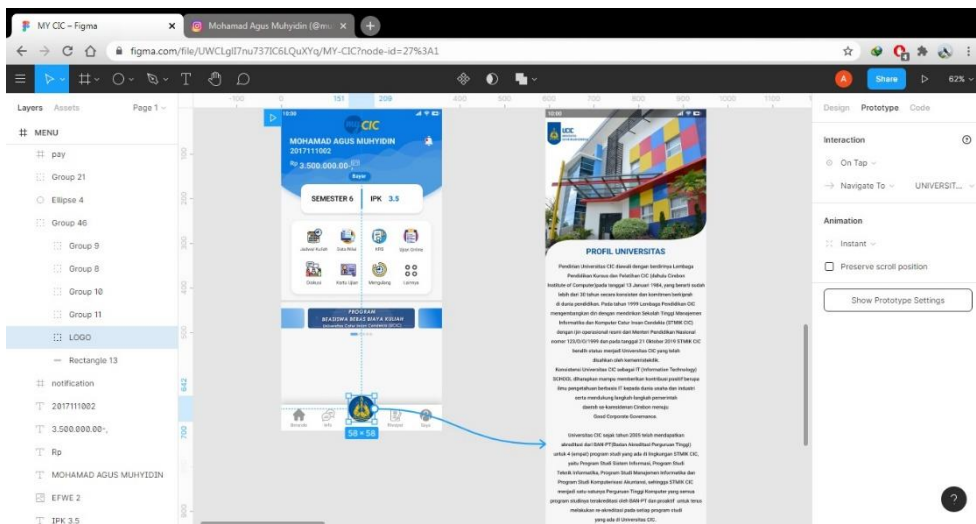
MY CIC – Figma
Mohamad Agus Muhyidin (@mu
figma.com/file/UWCLglI7nu737IC6LQuXYq/MY-CIC?node-id=27%3A1
Share
62%
Layers Assets Page 1
MENU
pay
Group 21
Ellipse 4
Group 46
Group 9
Group 8
Group 10
Group 11
LOGO
Rectangle 13
notification
2017111002
3.500.000.00-,
Rp
MOHAMAD AGUS MUHYIDIN
EFWE 2
IPK 3.5
-100 0 151 209 400 500 600 700 800 900 1000 1100
10:00
CIC
MOHAMAD AGUS MUHYIDIN
2017111002
Rp 3.500.000.00-
Bayar
SEMESTER 6 IPK 3.5
Jadwal Kuliah Data Nilai KRS Ujian Online
Diskusi Kartu Ujian Mengulang Lainnya
PROGRAM
BEASISWA BEBAS BIAYA KULIAH
Beranda Info Riwayat Saya
58 × 58
642
700
10:00
UCIC
PROFIL UNIVERSITAS
Pendirian Universitas CIC diawali dengan berdirinya Lembaga Pendidikan Kursus dan Pelatihan CIC (dahulu Cirebon Institute of Computer)pada tanggal 13 Januari 1984, yang berarti sudah lebih dari 30 tahun secara konsisten dan komitmen berkiprah di dunia pendidikan. Pada tahun 1999 Lembaga Pendidikan CIC mengembangkan diri dengan mendirikan Sekolah Tinggi Manajemen Informatika dan Komputer Catur Insan Cendekia (STMIK CIC) dengan ijin operasional resmi dari Menteri Pendidikan Nasional nomor 125/D/O/1999 dan pada tanggal 21 Oktober 2019 STMIK CIC beralih status menjadi Universitas CIC yang telah disahkan oleh kemenristekdikti.
Konsistensi Universitas CIC sebagai IT (Information Technology) SCHOOL diharapkan mampu memberikan kontribusi positif berupa ilmu pengetahuan berbasis IT kepada dunia usaha dan industri serta mendukung langkah-langkah pemerintah daerah se-kawasan Cirebon menuju Good Corporate Governance.
Universitas CIC sejak tahun 2005 telah mendapatkan akreditasi dari BAN-PT(Badan Akreditasi Perguruan Tinggi) untuk 4 (empat) program studi yang ada di lingkungan STMIK CIC, yaitu Program Studi Sistem Informasi, Program Studi Teknik Informatika, Program Studi Manajemen Informatika dan Program Studi Komputerisasi Akuntansi, sehingga STMIK CIC menjadi satu-satunya Perguruan Tinggi Komputer yang semua program studinya terakreditasi oleh BAN-PT dan proaktif untuk terus melakukan re-akreditasi pada setiap program studi yang ada di Universitas CIC.
Design Prototype Code
Interaction
On Tap
Navigate To UNIVERSIT...
Animation
Instant
Preserve scroll position
Show Prototype Settings
?